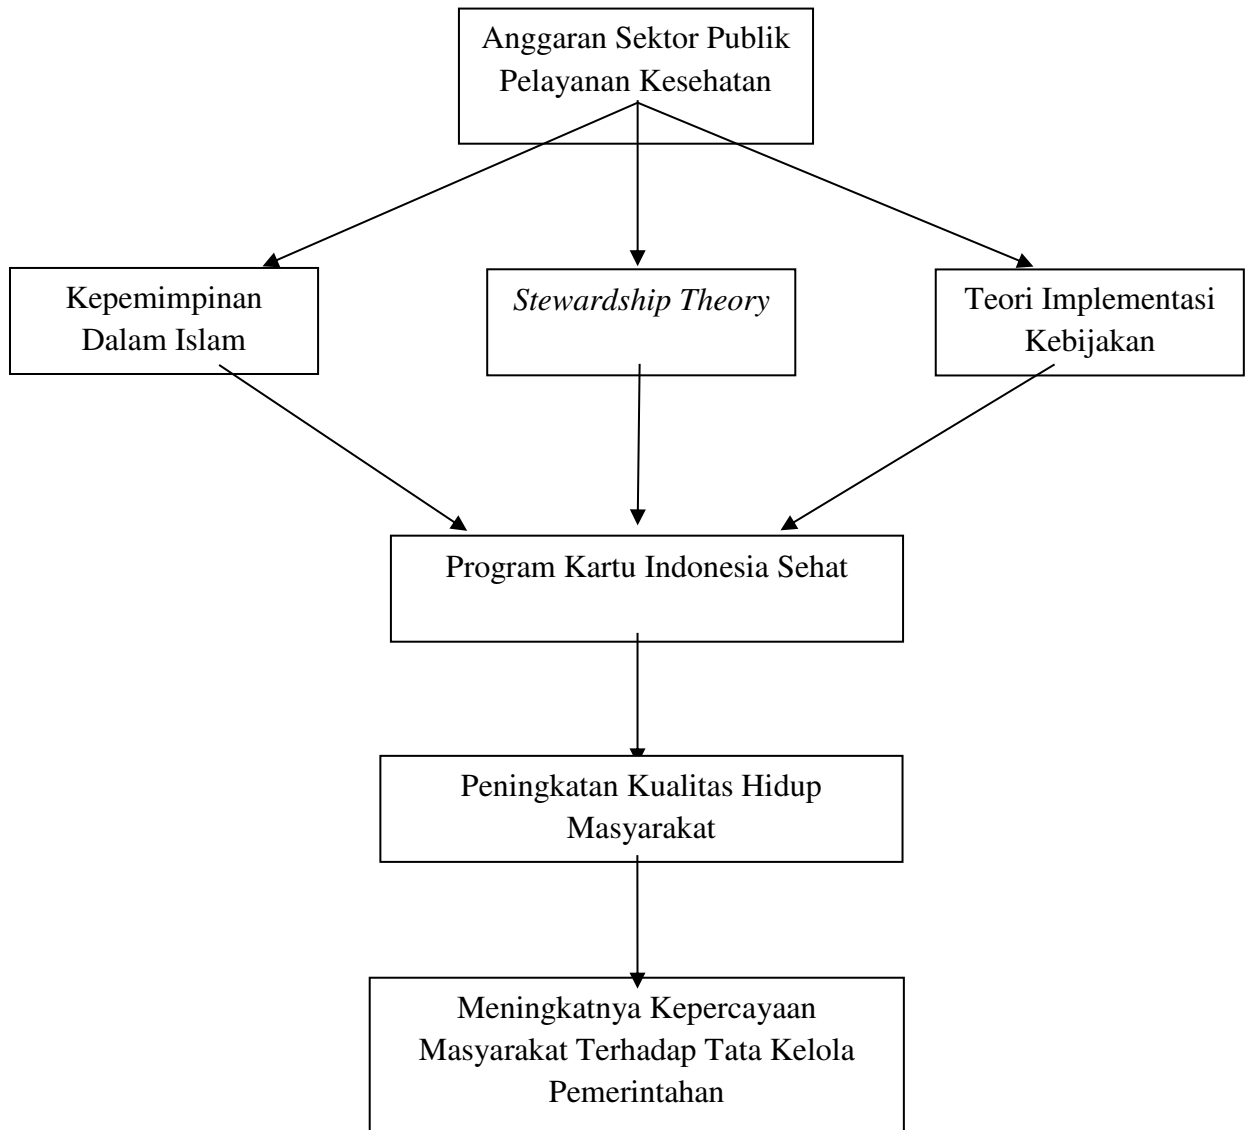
Anggaran Sektor Publik Pelayanan Kesehatan

Kepemimpinan Dalam Islam

*Stewardship Theory*

Teori Implementasi Kebijakan

Program Kartu Indonesia Sehat

Peningkatan Kualitas Hidup Masyarakat

Meningkatnya Kepercayaan Masyarakat Terhadap Tata Kelola Pemerintahan